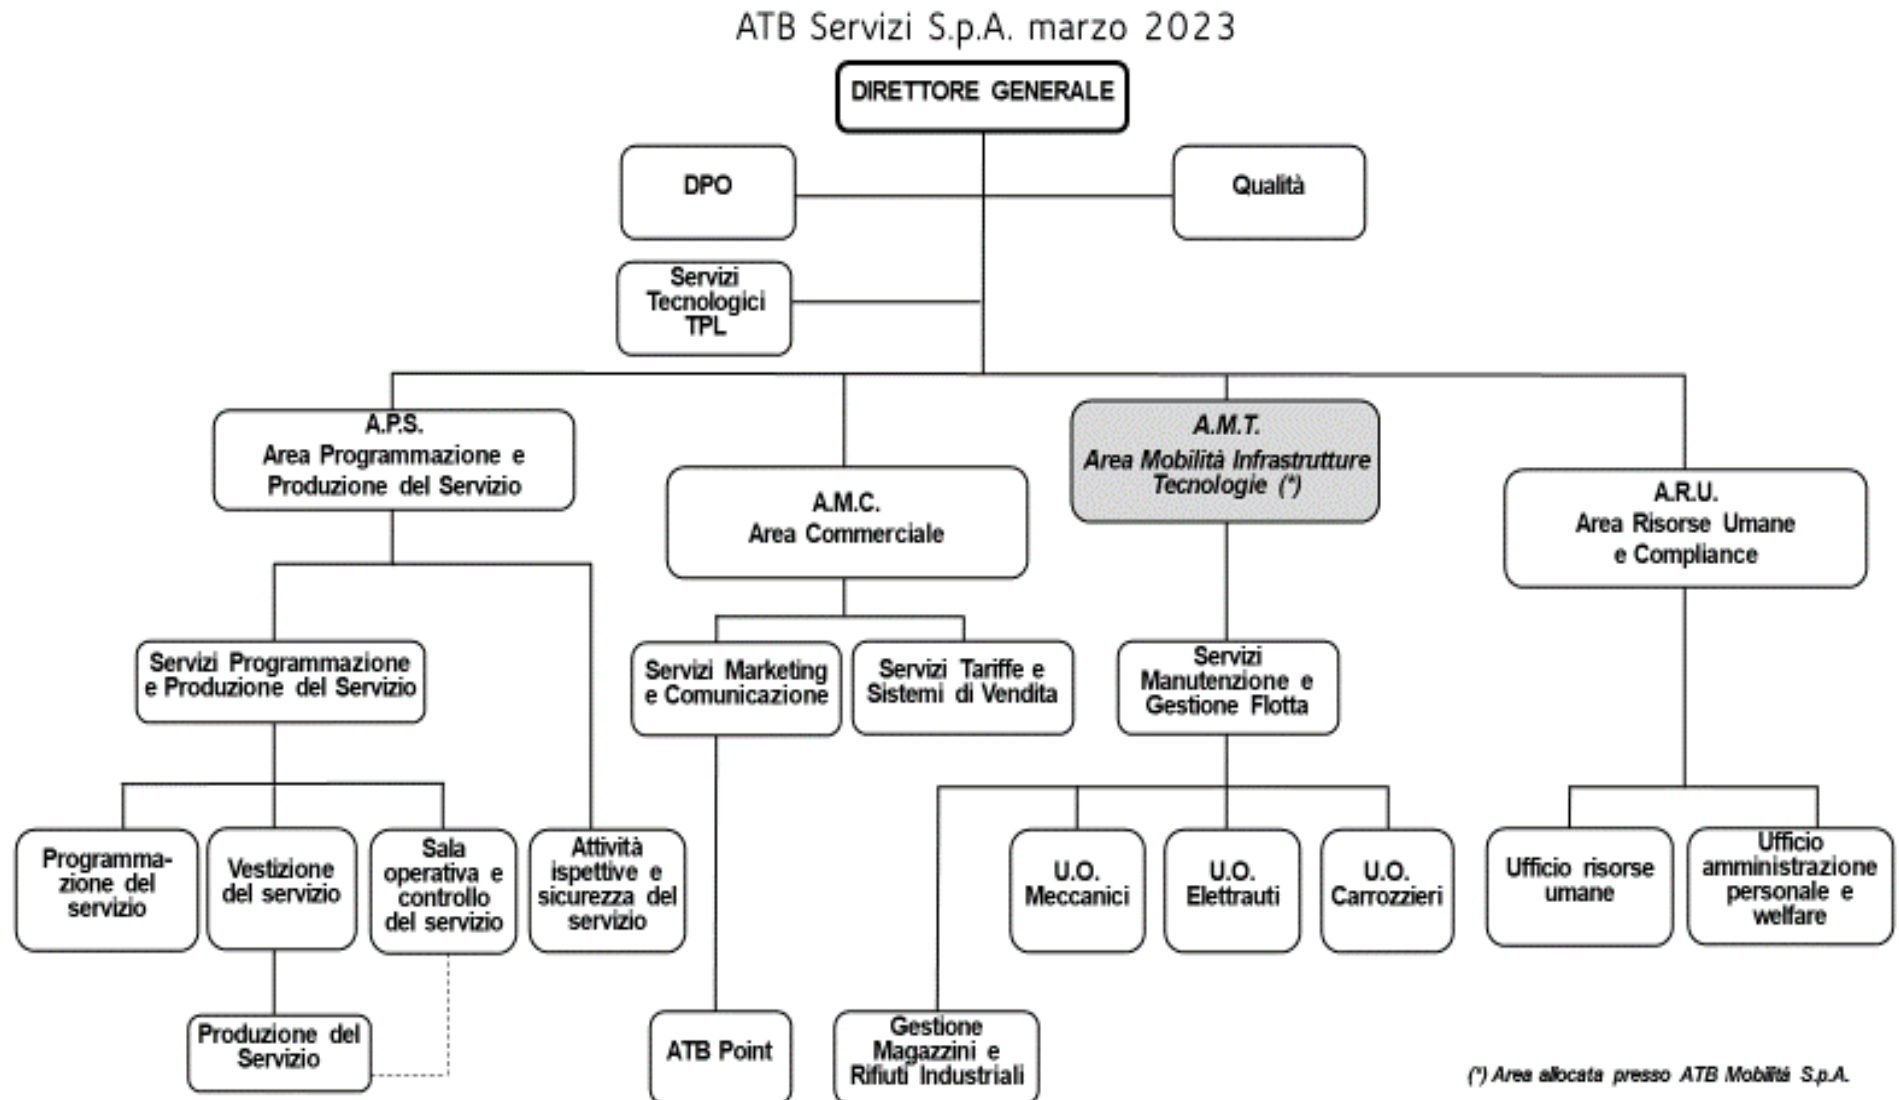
ATB Servizi S.p.A. marzo 2023

DIRETTORE GENERALE

DPO

Qualità

Servizi Tecnologici TPL

A.P.S.
Area Programmazione e Produzione del Servizio

A.M.C.
Area Commerciale

A.M.T.
Area Mobilità Infrastrutture Tecnologie (*)

A.R.U.
Area Risorse Umane e Compliance

Servizi Programmazione e Produzione del Servizio

Servizi Marketing e Comunicazione

Servizi Tariffe e Sistemi di Vendita

Servizi Manutenzione e Gestione Flotta

Programmazione del servizio

Vestizione del servizio

Sala operativa e controllo del servizio

Attività ispettive e sicurezza del servizio

U.O. Meccanici

U.O. Elettrauti

U.O. Carrozzieri

Ufficio risorse umane

Ufficio amministrazione personale e welfare

Produzione del Servizio

ATB Point

Gestione Magazzini e Rifiuti Industriali

(*) Area allocata presso ATB Mobilità S.p.A.